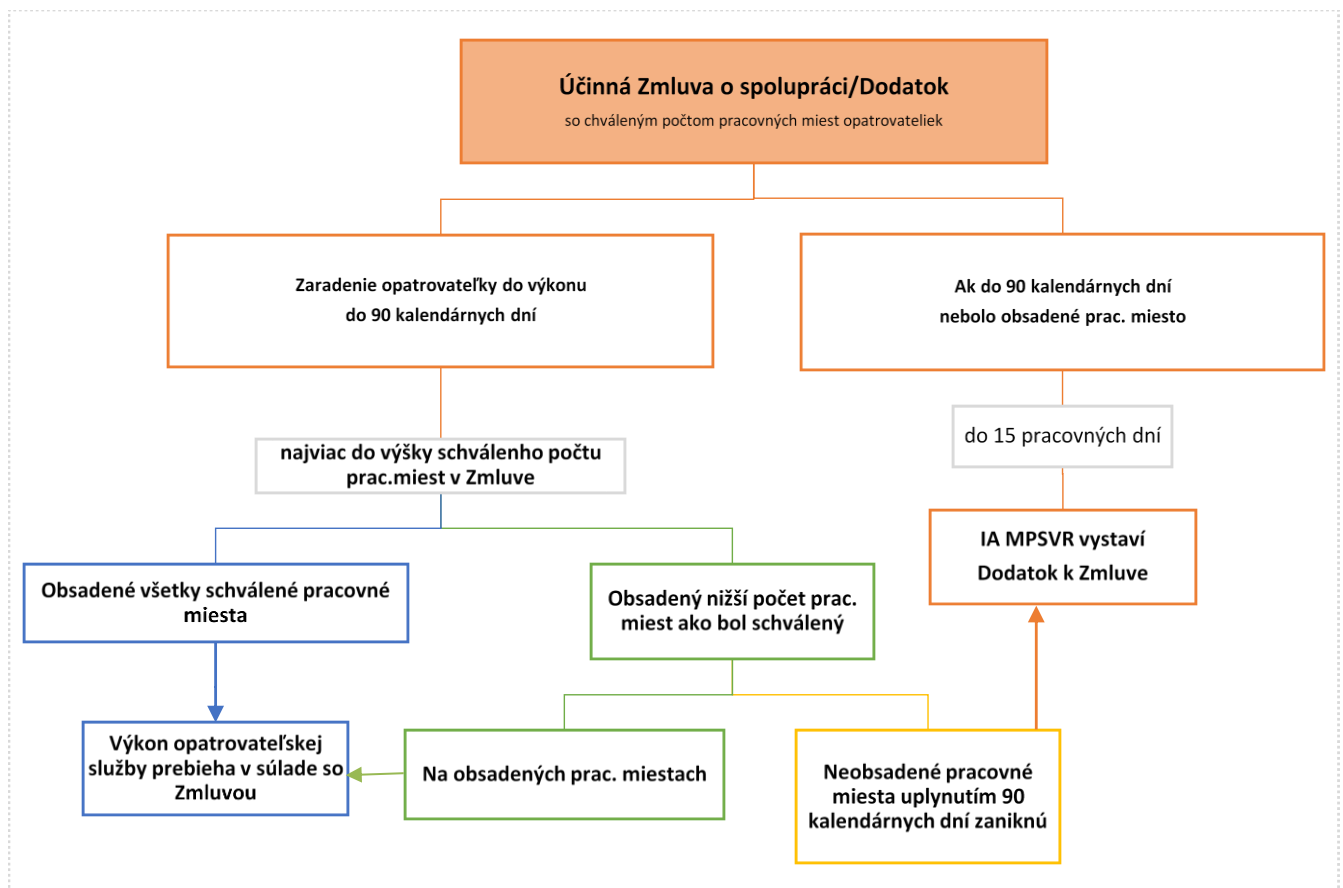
Účinná Zmluva o spolupráci/Dodatok

so chváleným počtom pracovných miest opatrovateliek

Zaradenie opatrovateľky do výkonu do 90 kalendárnych dní

Ak do 90 kalendárnych dní nebolo obsadené prac. miesto

najviac do výšky schváleného počtu prac.miest v Zmluve

do 15 pracovných dní

IA MPSVR vystaví Dodatok k Zmluve

Obsadené všetky schválené pracovné miesta

Obsadený nižší počet prac. miest ako bol schválený

Výkon opatrovateľskej služby prebieha v súlade so Zmluvou

Na obsadených prac. miestach

Neobsadené pracovné miesta uplynutím 90 kalendárnych dní zaniknú